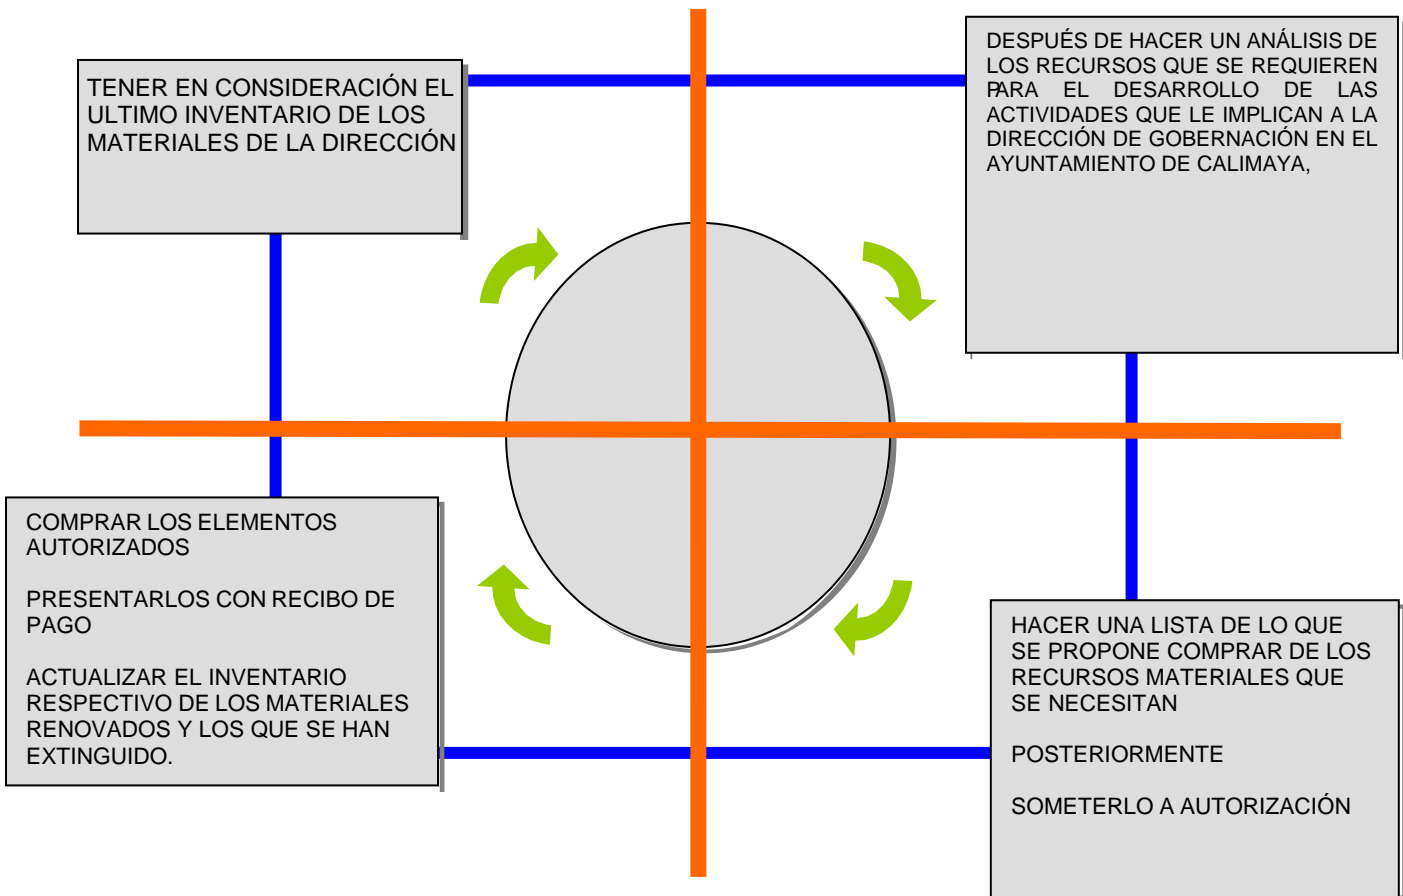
TENER EN CONSIDERACIÓN EL ULTIMO INVENTARIO DE LOS MATERIALES DE LA DIRECCIÓN

DESPUÉS DE HACER UN ANÁLISIS DE LOS RECURSOS QUE SE REQUIEREN PARA EL DESARROLLO DE LAS ACTIVIDADES QUE LE IMPLICAN A LA DIRECCIÓN DE GOBERNACIÓN EN EL AYUNTAMIENTO DE CALIMAYA,

COMPRAR LOS ELEMENTOS AUTORIZADOS

PRESENTARLOS CON RECIBO DE PAGO

ACTUALIZAR EL INVENTARIO RESPECTIVO DE LOS MATERIALES RENOVADOS Y LOS QUE SE HAN EXTINGUIDO.

HACER UNA LISTA DE LO QUE SE PROPONE COMPRAR DE LOS RECURSOS MATERIALES QUE SE NECESITAN

POSTERIORMENTE

SOMETERLO A AUTORIZACIÓN